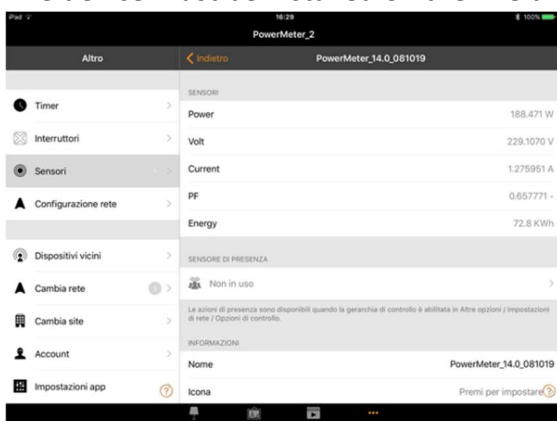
iPad
16:29
100%
PowerMeter_2

Altro

Timer
Interruttori
Sensori
Configurazione rete

Dispositivi vicini
Cambia rete
Cambia site
Account
Impostazioni app

Indietro
PowerMeter_14.0_081019

SENSORI
Power 188.471 W
Volt 229.1070 V
Current 1.275951 A
PF 0.657771 -
Energy 72.8 KWh

SENSORE DI PRESENZA
Non in uso

Le azioni di presenza sono disponibili quando la gerarchia di controllo è abilitata in Altre opzioni / Impostazioni di rete / Opzioni di controllo.

INFORMAZIONI
Nome PowerMeter_14.0_081019
Icona Premi per impostare